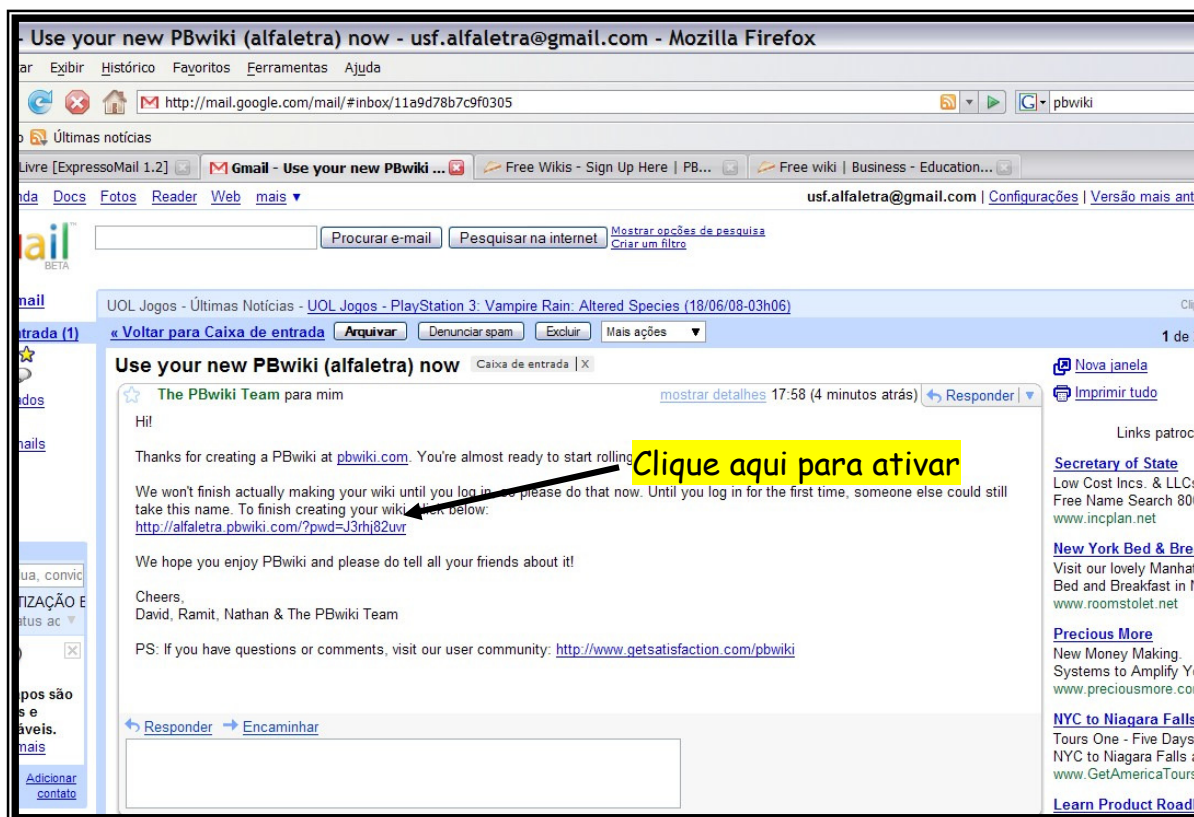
- Use your new PBwiki (alfaletra) now - usf.alfaletra@gmail.com - Mozilla Firefox

ar Exibir Histórico Favoritos Ferramentas Ajuda

http://mail.google.com/mail/#inbox/11a9d78b7c9f0305

pbwiki

Últimas notícias

Livre [ExpressoMail 1.2] | Gmail - Use your new PBwiki ... | Free Wikis - Sign Up Here | PB... | Free wiki | Business - Education...

nda Docs Fotos Reader Web mais ▾

usf.alfaletra@gmail.com | Configurações | Versão mais ant

ail BETA

Procurar e-mail | Pesquisar na internet | Mostrar opções de pesquisa | Criar um filtro

mail

UOL Jogos - Últimas Notícias - UOL Jogos - PlayStation 3: Vampire Rain: Altered Species (18/06/08-03h06)

Cli

ntrada (1)

« Voltar para Caixa de entrada | Arquivar | Denunciar spam | Excluir | Mais ações ▼

1 de

Use your new PBwiki (alfaletra) now Caixa de entrada | X

dos

The PBwiki Team para mim

mostrar detalhes 17:58 (4 minutos atrás) Responder

Nova janela

Imprimir tudo

Hi!

nails

Links patroc

Thanks for creating a PBwiki at pbwiki.com. You're almost ready to start rolling

Clique aqui para ativar

We won't finish actually making your wiki until you log in, so please do that now. Until you log in for the first time, someone else could still take this name. To finish creating your wiki, click below:
http://alfaletra.pbwiki.com/?pwd=J3rhj82uvr

We hope you enjoy PBwiki and please do tell all your friends about it!

Cheers,
David, Ramit, Nathan & The PBwiki Team

PS: If you have questions or comments, visit our user community: http://www.getsatisfaction.com/pbwiki

Secretary of State
Low Cost Incs. & LLCs
Free Name Search 80
www.incplan.net

New York Bed & Bre
Visit our lovely Manhat
Bed and Breakfast in
www.roomstolet.net

Precious More
New Money Making.
Systems to Amplify Y
www.preciousmore.co

NYC to Niagara Falls
Tours One - Five Days
NYC to Niagara Falls
www.GetAmericaTour

Learn Product Road

ua, convic
TIZAÇÃO E
atus ac

pos são
s e
áveis.
mais

Adicionar contato

Responder Encaminhar